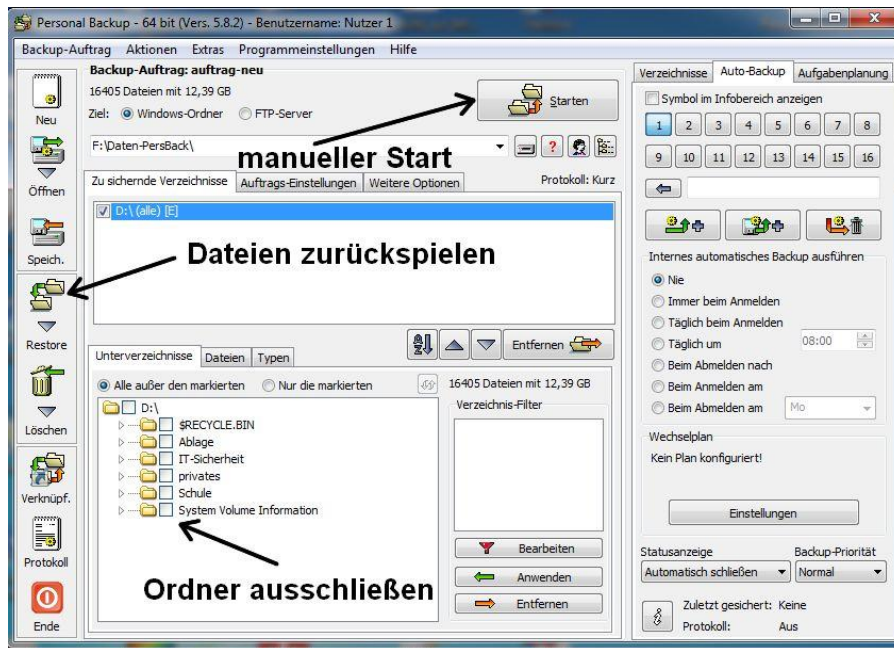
Personal Backup - 64 bit (Vers. 5.8.2) - Benutzername: Nutzer 1

Backup-Auftrag Aktionen Extras Programmeinstellungen Hilfe

Neu
Öffnen
Speich.
Restore
Löschen
Verknüpf.
Protokoll
Ende

Backup-Auftrag: auftrag-neu
16405 Dateien mit 12,39 GB
Ziel: Windows-Ordner FTP-Server
Starten
F:\Daten-PersBack\
manueller Start
Zu sichernde Verzeichnisse Auftrags-Einstellungen Weitere Optionen Protokoll: Kurz
D:\ (alle) [E]
Dateien zurückspielen
Entfernen
Unterverzeichnisse Dateien Typen
Alle außer den markierten Nur die markierten
16405 Dateien mit 12,39 GB
Verzeichnis-Filter
D:\
$RECYCLE.BIN
Ablage
IT-Sicherheit
privates
Schule
System Volume Information
Bearbeiten
Anwenden
Entfernen
Ordner ausschließen

Verzeichnisse Auto-Backup Aufgabenplanung
Symbol im Infobereich anzeigen
1 2 3 4 5 6 7 8
9 10 11 12 13 14 15 16
Internes automatisches Backup ausführen
Nie
Immer beim Anmelden
Täglich beim Anmelden
Täglich um 08:00
Beim Abmelden nach
Beim Anmelden am
Beim Abmelden am Mo
Wechselplan
Kein Plan konfiguriert!
Einstellungen
Statusanzeige Backup-Priorität
Automatisch schließen Normal
Zuletzt gesichert: Keine
Protokoll: Aus